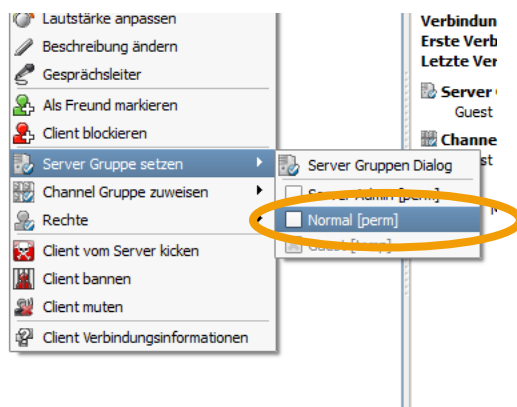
Lautstärke anpassen
Beschreibung ändern
Gesprächsleiter
Als Freund markieren
Client blockieren
Server Gruppe setzen
Channel Gruppe zuweisen
Rechte
Client vom Server kicken
Client bannen
Client muten
Client Verbindungsinformationen

Server Gruppen Dialog
Server Admin [perm]
Normal [perm]
Guest [temp]

Verbindun
Erste Verb
Letzte Ver
Server
Guest
Channe
st